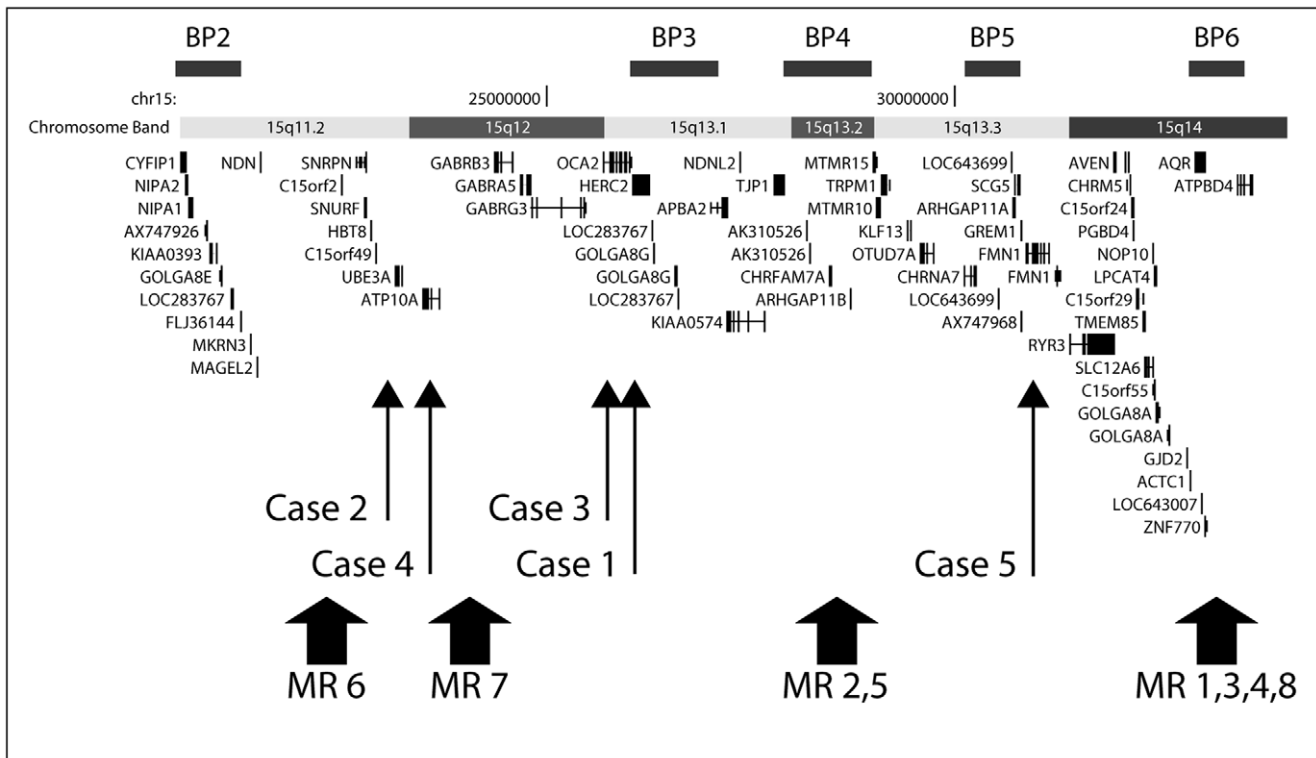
BP2 BP3 BP4 BP5 BP6

chr15: 25000000 30000000

Chromosome Band 15q11.2 15q12 15q13.1 15q13.2 15q13.3 15q14

CYFIP1
NIPA2
NIPA1
AX747926
KIAA0393
GOLGA8E
LOC283767
FLJ36144
MKRN3
MAGEL2

NDN

SNRPN
C15orf2
SNURF
HBT8
C15orf49
UBE3A
ATP10A

GABRB3
GABRA5
GABRG3

OCA2
HERC2
LOC283767
GOLGA8G
GOLGA8G
LOC283767
KIAA0574

NDNL2
TJP1
APBA2
AK310526
AK310526
CHRFAM7A
ARHGAP11B

MTMR15
TRPM1
MTMR10
KLF13
OTUD7A
CHRNA7

LOC643699
SCG5
ARHGAP11A
GREM1
FMN1
FMN1
LOC643699
AX747968

AVEN
CHRM5
C15orf24
PGBD4
NOP10
LPCAT4
C15orf29
TMEM85
RYR3
SLC12A6
C15orf55
GOLGA8A
GOLGA8A
GJD2
ACTC1
LOC643007
ZNF770

AQR
ATPBD4

Case 2
Case 4
Case 3
Case 1
Case 5

MR 6
MR 7
MR 2,5
MR 1,3,4,8